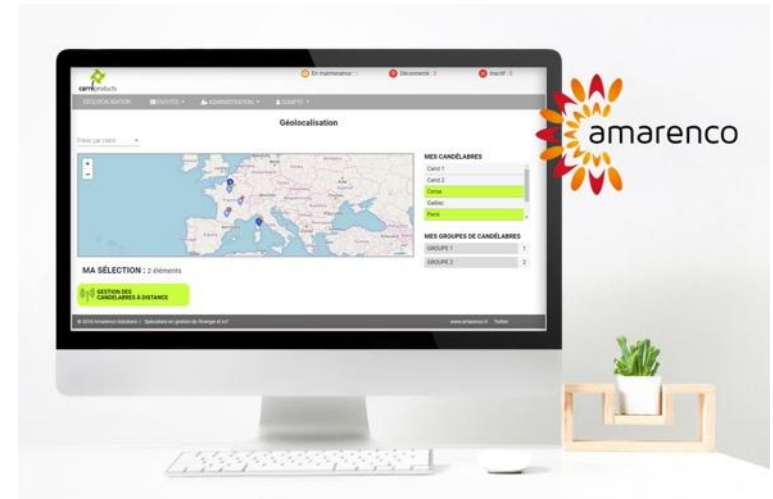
carreproducts

En maintenance Déconnecté 3 Inactif 3

GÉOLOCALISATION ENTITÉS ADMINISTRATION COMPTE

Géolocalisation

Filtrer par client

+
-

MES CANDÉLABRES

Carrd 1
Carrd 2
Corse
Gaillac
Paris

MES GROUPES DE CANDÉLABRES

GROUPE 1 1
GROUPE 2 2

MA SÉLECTION : 2 éléments

GESTION DES CANDÉLABRES À DISTANCE

© 2018 Amarenco Solutions | Spécialiste en gestion de l'énergie et IoT

www.amarenco.fr Twitter

amarenco